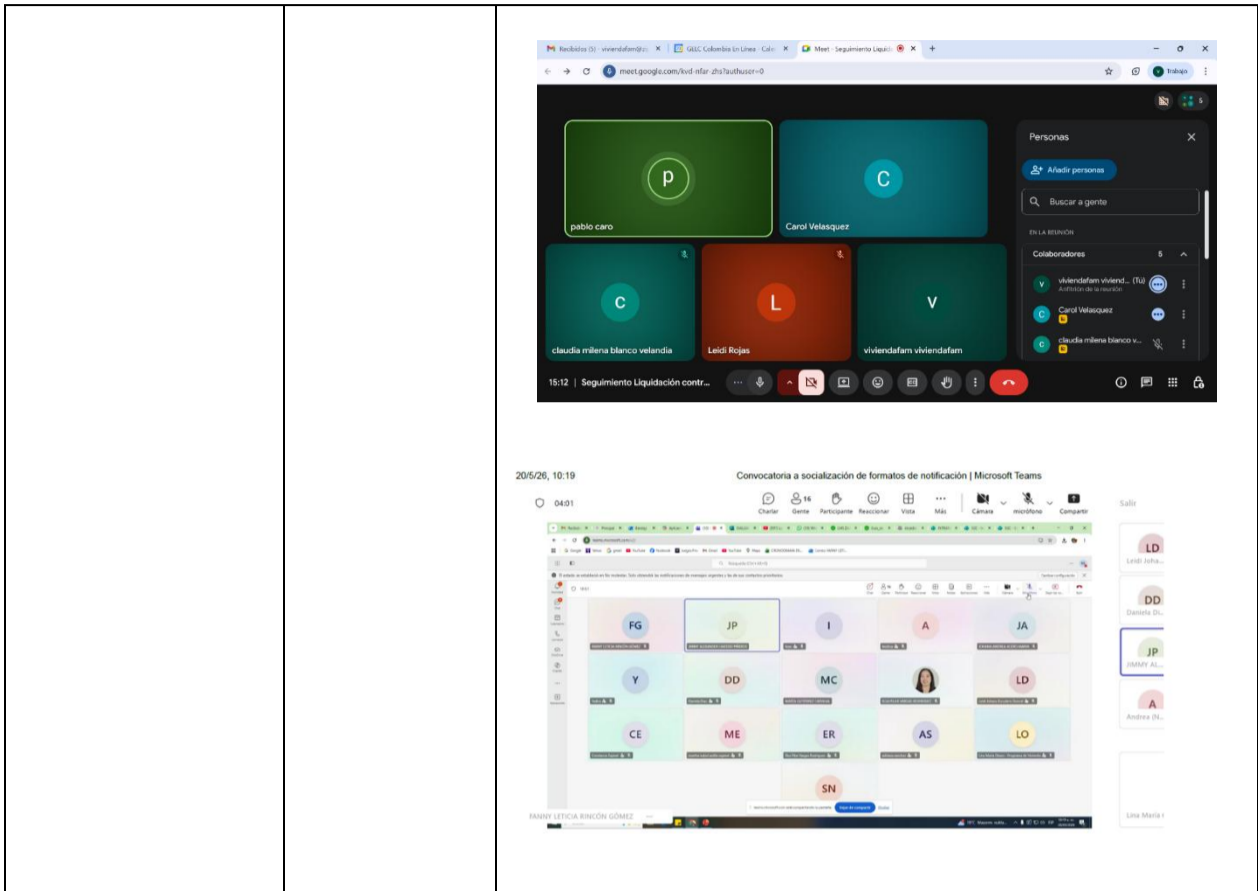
Recibidos (5) - viviendafam@ | GELC Colombia En Linea - Cal | Meet - Seguimiento Liquid | +

meet.google.com/kvd-nfar-zhs?authuser=0

Trabajo

Personas

Añadir personas

Buscar a gente

EN LA REUNIÓN

Colaboradores 5

viviendafam viviend... (Tú)
Anfitrión de la reunión

Carol Velasquez

claudia milena blanco v...

p
pablo caro

C
Carol Velasquez

C
claudia milena blanco velandia

L
Leidi Rojas

V
viviendafam viviendafam

15:12 | Seguimiento Liquidación contr...

20/5/26, 10:19 Convocatoria a socialización de formatos de notificación | Microsoft Teams

04:01

Charlar Gente 16 Participante Reaccionar Vista Más Cámara micrófono Compartir Salir

FG JP I A JA
Y DD MC LD
CE ME ER AS LO
SN

LD Leidi Joha...
DD Daniela Di...
JP JIMMY AL...
A Andrea (N...
Lina María

FANNY LETICIA RINCÓN GÓMEZ